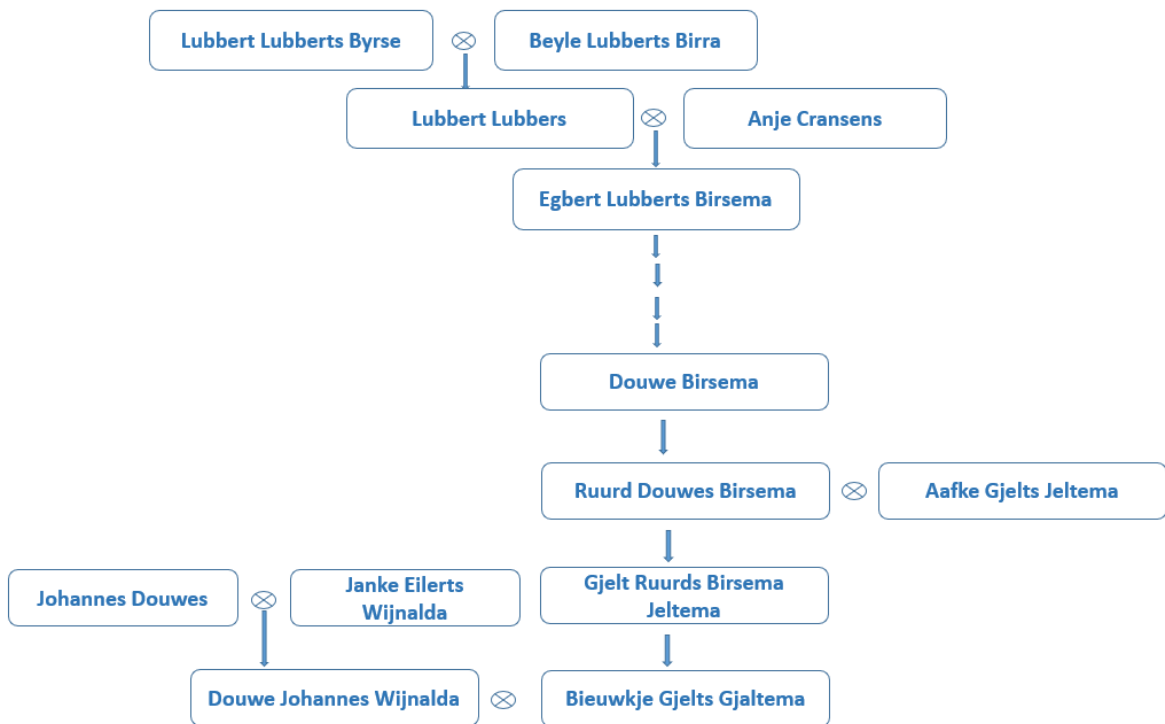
Lubbert Lubberts Byrse ⊗ Beyle Lubberts Birra

Lubbert Lubbers ⊗ Anje Cransens

Egbert Lubberts Birsema

Douwe Birsema

Ruurd Douwes Birsema ⊗ Aafke Gjelts Jeltema

Johannes Douwes ⊗ Janke Eilerts Wijnalda

Gjelt Ruurds Birsema Jeltema

Douwe Johannes Wijnalda ⊗ Bieuwkje Gjelts Gjaltema